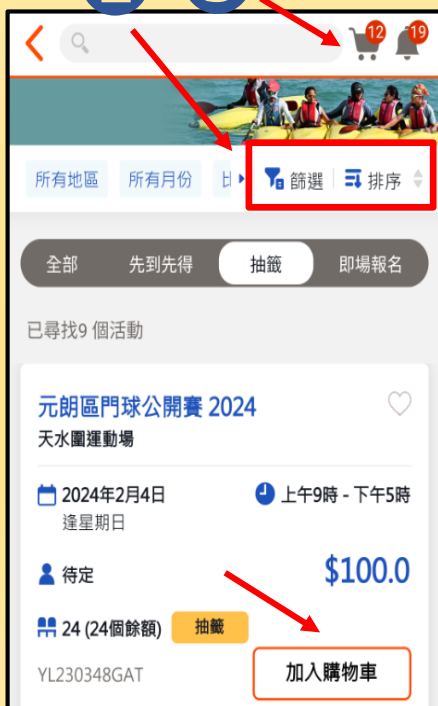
12
19

所有地區 所有月份 比

篩選 排序

全部 先到先得 抽籤 即場報名

已尋找9 個活動

元朗區門球公開賽 2024
天水圍運動場

2024年2月4日
逢星期日

上午9時 - 下午5時

待定

$100.0

24 (24個餘額) 抽籤

YL230348GAT

加入購物車